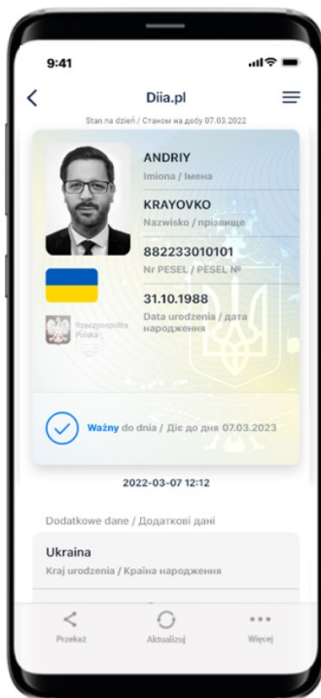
9:41

Diia.pl

Stan na dzień / Станом на добу 07.03.2022

ANDRIY
Imiona / Імена

KRAYOVKO
Nazwisko / прізвище

882233010101
Nr PESEL / PESEL №

31.10.1988
Data urodzenia / дата народження

Rzeczpospolita Polska

Ważny do dnia / Діє до дня 07.03.2023

2022-03-07 12:12

Dodatkowe dane / Додаткові дані

Ukraina
Kraj urodzenia / Країна народження

Przekaż
Aktualizuj
Więcej